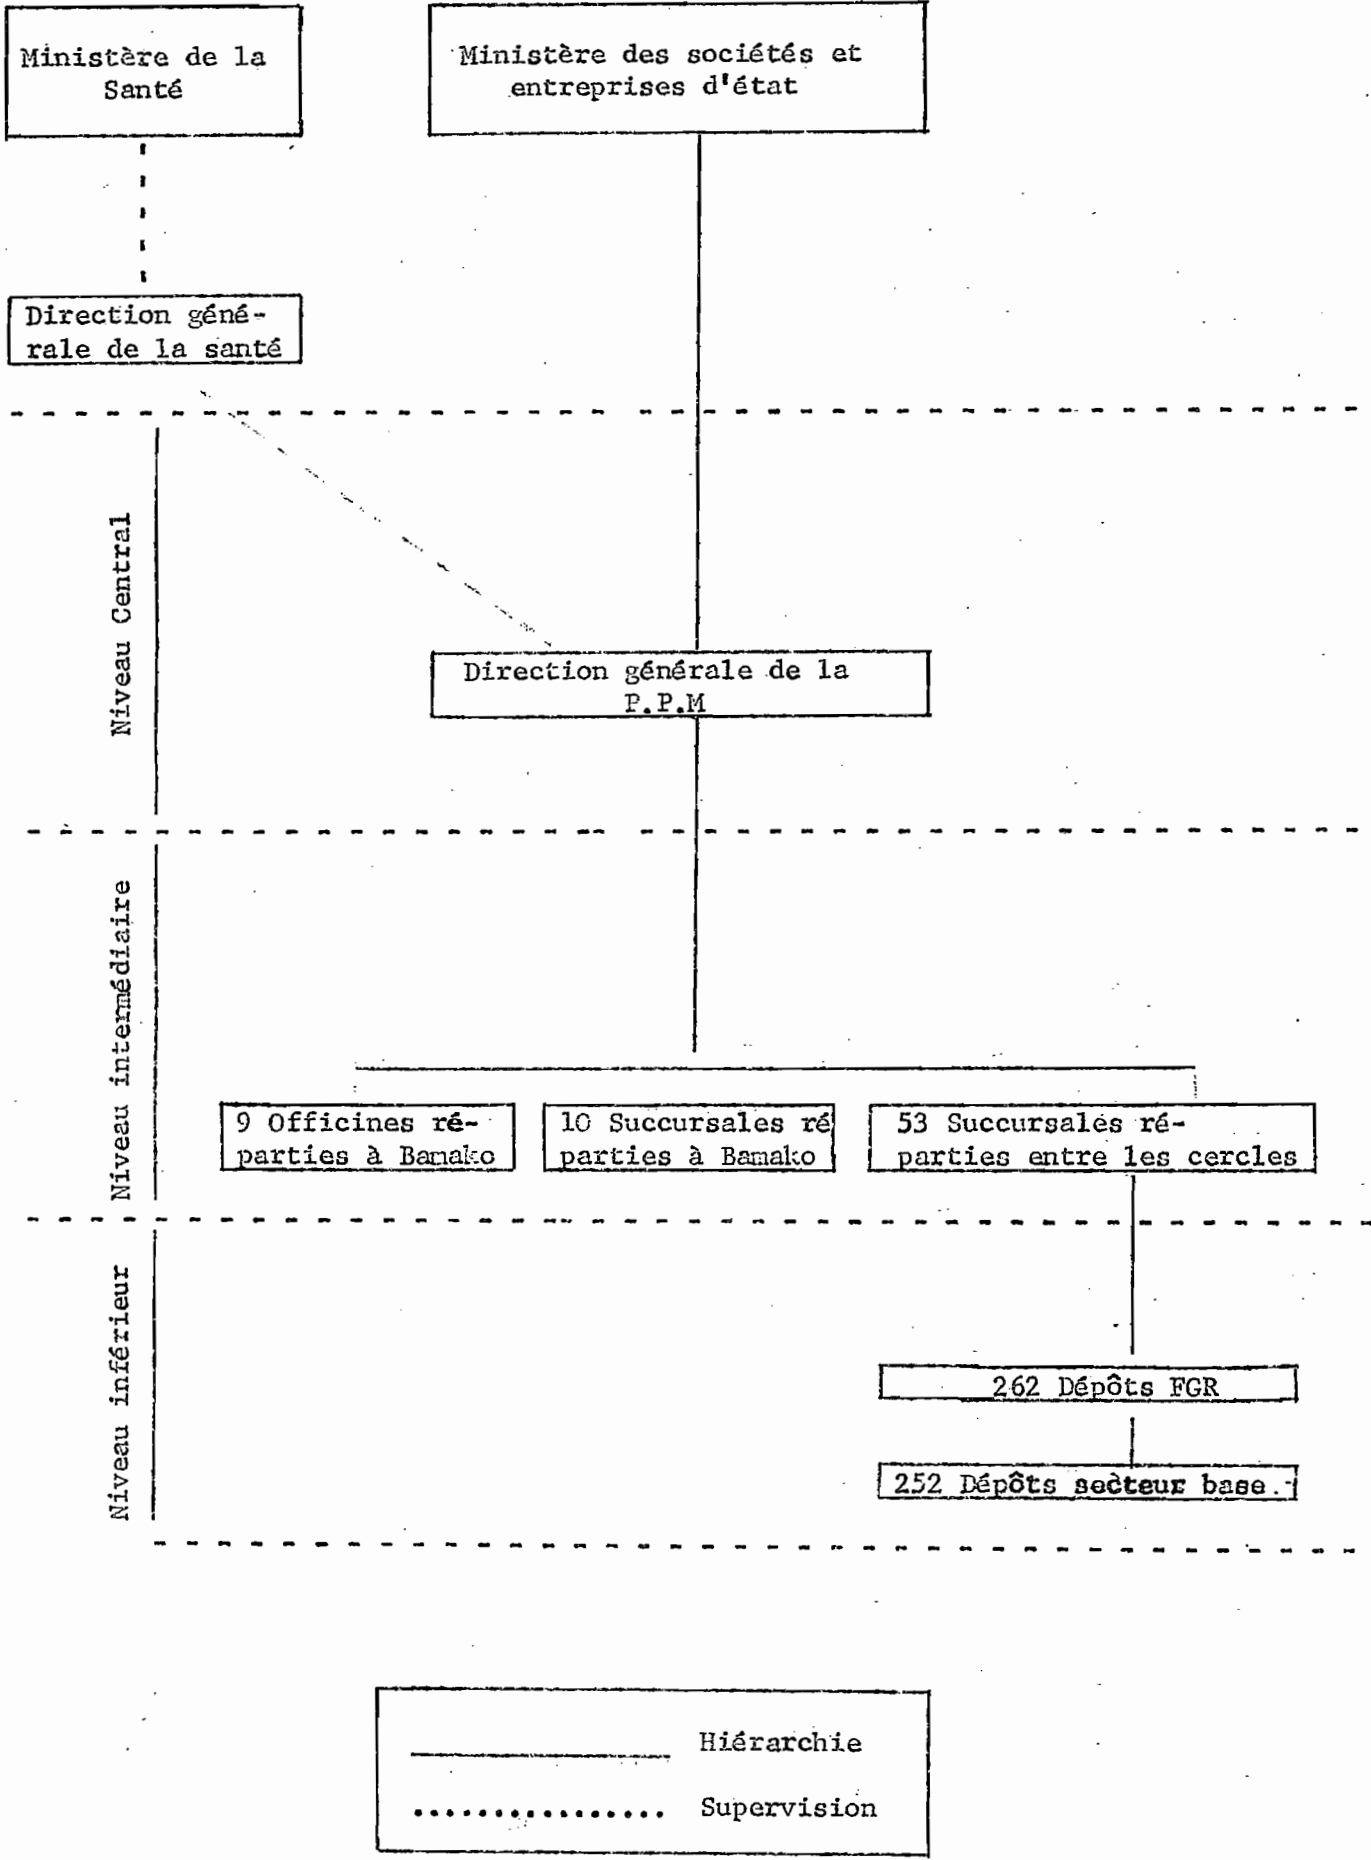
Ministère de la Santé

Ministère des sociétés et entreprises d'état

Direction générale de la santé

Niveau Central

Direction générale de la P.P.M

Niveau intermédiaire

9 Officines réparties à Bamako

10 Succursales réparties à Bamako

53 Succursales réparties entre les cercles

Niveau inférieur

262 Dépôts FGR

252 Dépôts secteur base

Hiérarchie

Supervision